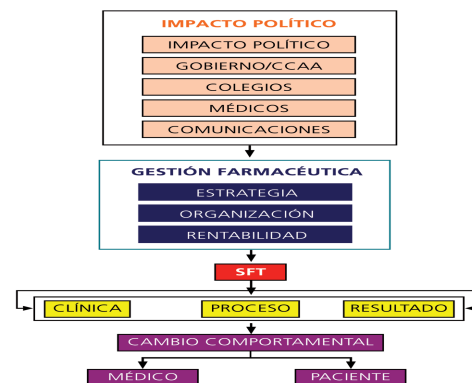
IMPACTO POLÍTICO

IMPACTO POLÍTICO

GOBIERNO/CCAA

COLEGIOS

MÉDICOS

COMUNICACIONES

GESTIÓN FARMACÉUTICA

ESTRATEGIA

ORGANIZACIÓN

RENTABILIDAD

SFT

CLÍNICA

PROCESO

RESULTADO

CAMBIO COMPORTAMENTAL

MÉDICO

PACIENTE